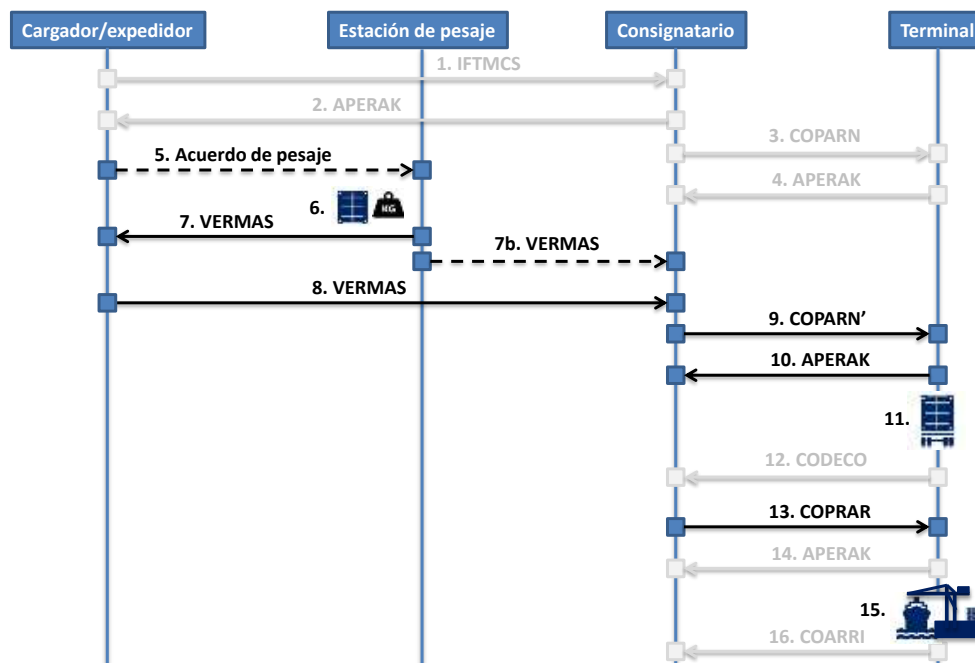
Cargador/expedidor
Estación de pesaje
Consignatario
Terminal

1. IFTMCS
2. APERAK
3. COPARN
5. Acuerdo de pesaje
4. APERAK
6. KG
7. VERMAS
7b. VERMAS
8. VERMAS
9. COPARN'
10. APERAK
11.
12. CODECO
13. COPRAR
14. APERAK
15.
16. COARRI